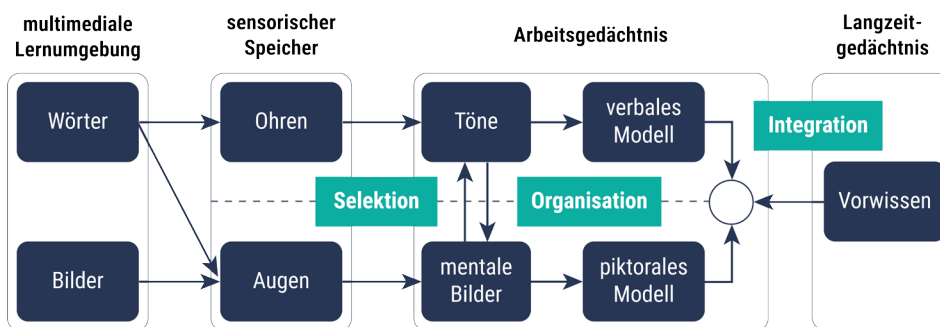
multimediale Lernumgebung

sensorischer Speicher

Arbeitsgedächtnis

Langzeitgedächtnis

Wörter

Ohren

Töne

verbales Modell

Integration

Selektion

Organisation

Vorwissen

Bilder

Augen

mentale Bilder

piktorales Modell